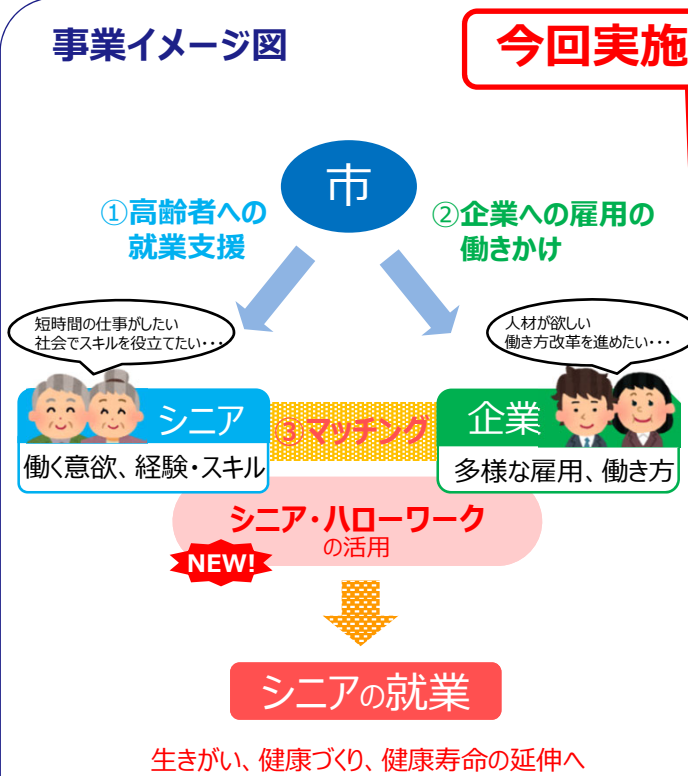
事業イメージ図

今回実施

市

①高齢者への就業支援

②企業への雇用の働きかけ

短時間の仕事がしたい
社会でスキルを役立てたい・・・

人材が欲しい
働き方改革を進めたい・・・

シニア

働く意欲、経験・スキル

③マッチング

企業

多様な雇用、働き方

シニア・ハローワーク
の活用

NEW!

シニアの就業

生きがい、健康づくり、健康寿命の延伸へ